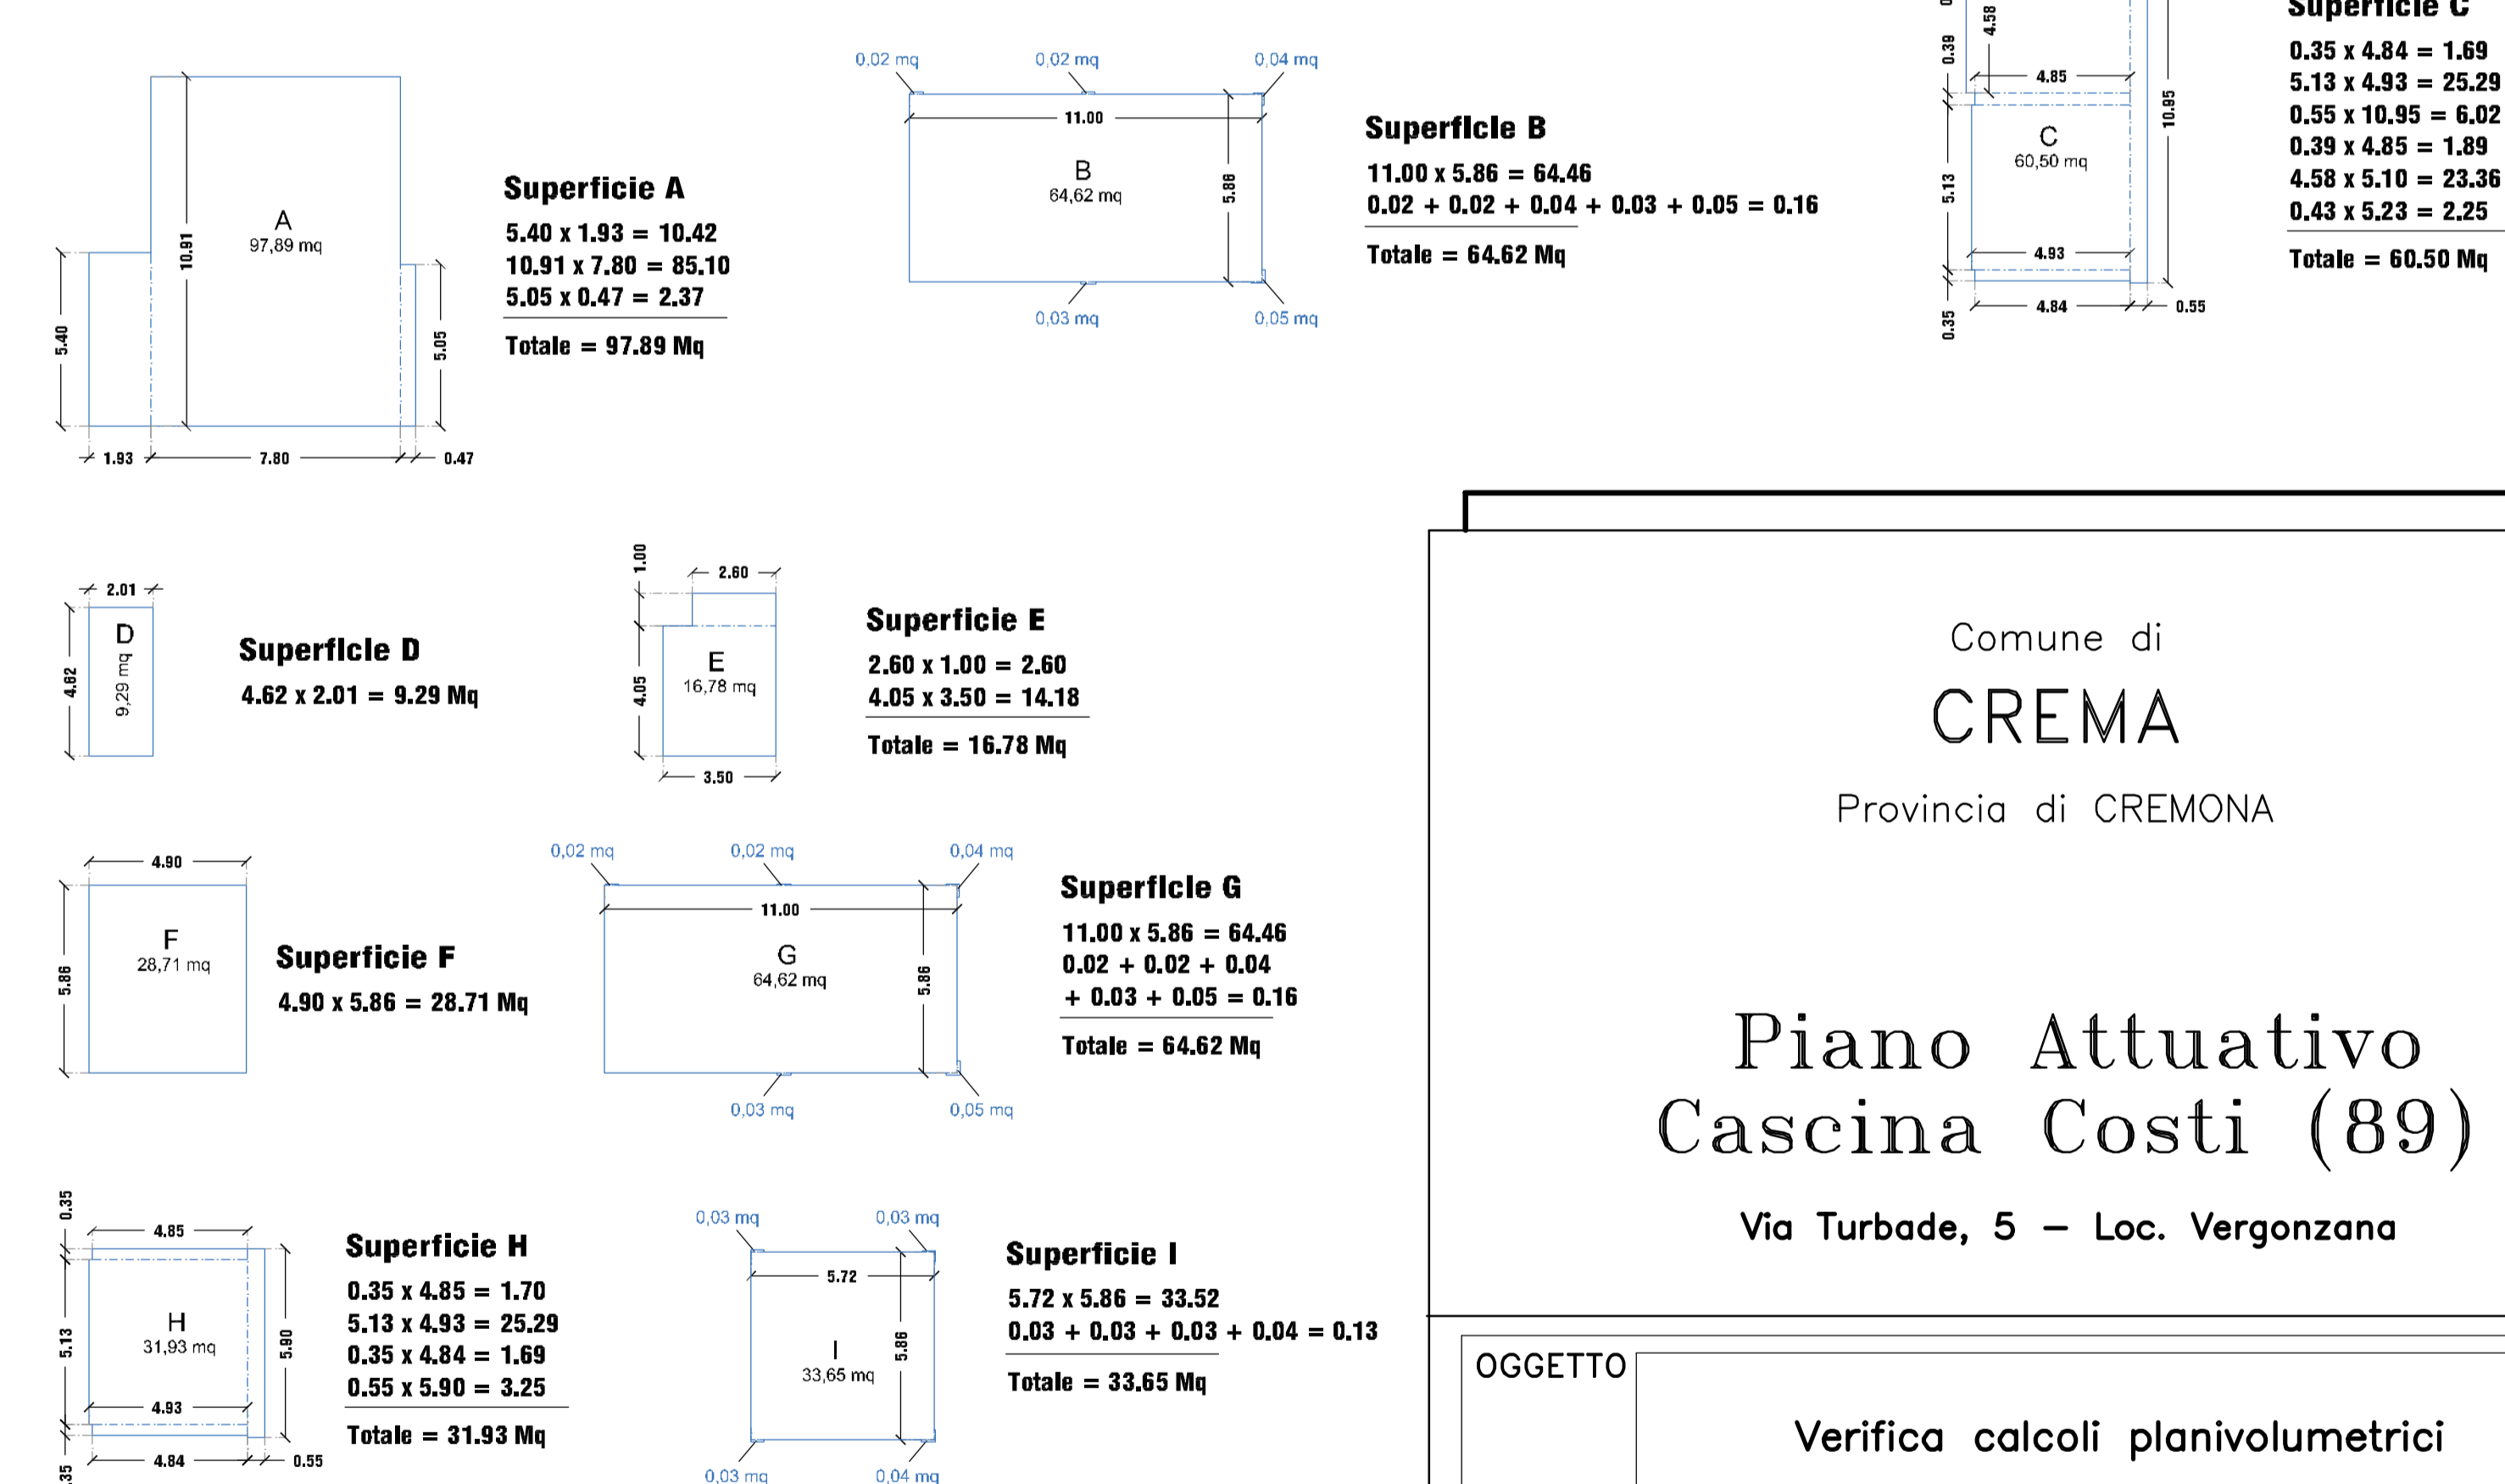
A
97,89 mq
10.91
5.40
5.05
1.93
7.80
0.47

Superficie A
5.40 x 1.93 = 10.42
10.91 x 7.80 = 85.10
5.05 x 0.47 = 2.37
Totale = 97.89 Mq

0,02 mq
0,02 mq
0,04 mq
11.00
B
64,62 mq
5.86
0,03 mq
0,05 mq

Superficie B
11.00 x 5.86 = 64.46
0.02 + 0.02 + 0.04 + 0.03 + 0.05 = 0.16
Totale = 64.62 Mq

4.58
0.39
4.85
C
60,50 mq
10.95
5.13
4.93
4.84
0.55
0.35

Superficie C
0.35 x 4.84 = 1.69
5.13 x 4.93 = 25.29
0.55 x 10.95 = 6.02
0.39 x 4.85 = 1.89
4.58 x 5.10 = 23.36
0.43 x 5.23 = 2.25
Totale = 60.50 Mq

2.01
D
9,29 mq
4.62

Superficie D
4.62 x 2.01 = 9.29 Mq

1.00
2.60
E
16,78 mq
4.05
3.50

Superficie E
2.60 x 1.00 = 2.60
4.05 x 3.50 = 14.18
Totale = 16.78 Mq

Comune di
CREMA
Provincia di CREMONA

4.90
F
28,71 mq
5.86

Superficie F
4.90 x 5.86 = 28.71 Mq

0,02 mq
0,02 mq
0,04 mq
11.00
G
64,62 mq
5.86
0,03 mq
0,05 mq

Superficie G
11.00 x 5.86 = 64.46
0.02 + 0.02 + 0.04
+ 0.03 + 0.05 = 0.16
Totale = 64.62 Mq

Piano Attuativo
Cascina Costi (89)
Via Turbade, 5 – Loc. Vergonzana

0.35
4.85
H
31,93 mq
5.13
5.90
4.93
4.84
0.55
0.35

Superficie H
0.35 x 4.85 = 1.70
5.13 x 4.93 = 25.29
0.35 x 4.84 = 1.69
0.55 x 5.90 = 3.25
Totale = 31.93 Mq

0,03 mq
0,03 mq
5.72
I
33,65 mq
5.86
0,03 mq
0,04 mq

Superficie I
5.72 x 5.86 = 33.52
0.03 + 0.03 + 0.03 + 0.04 = 0.13
Totale = 33.65 Mq

OGGETTO
Verifica calcoli planivolumetrici